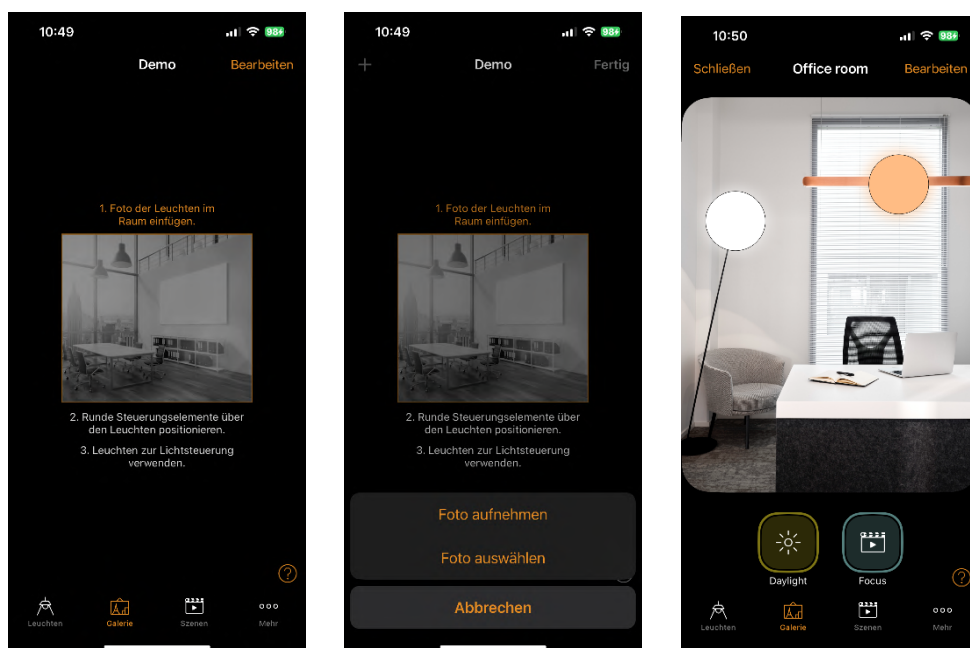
10:49
98+
Demo
Bearbeiten

1. Foto der Leuchten im Raum einfügen.

2. Runde Steuerungselemente über den Leuchten positionieren.

3. Leuchten zur Lichtsteuerung verwenden.

?

Leuchten
Galerie
Szenen
Mehr

10:49
98+
+
Demo
Fertig

1. Foto der Leuchten im Raum einfügen.

2. Runde Steuerungselemente über den Leuchten positionieren.

3. Leuchten zur Lichtsteuerung verwenden.

Foto aufnehmen
Foto auswählen
Abbrechen

10:50
98+
Schließen
Office room
Bearbeiten

Daylight
Focus
?

Leuchten
Galerie
Szenen
Mehr